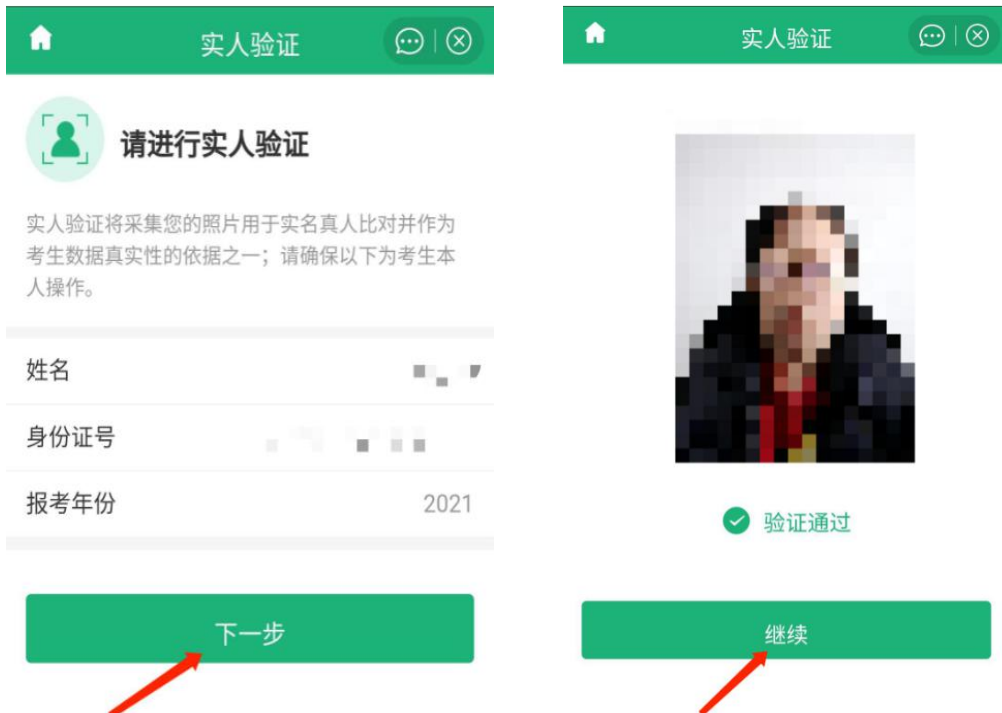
实人验证

请进行实人验证

实人验证将采集您的照片用于实名真人比对并作为考生数据真实性的依据之一；请确保以下为考生本人操作。

| 姓名 | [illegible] |
|---|---|
| 身份证号 | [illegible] |
| 报考年份 | 2021 |

下一步

实人验证

验证通过

继续